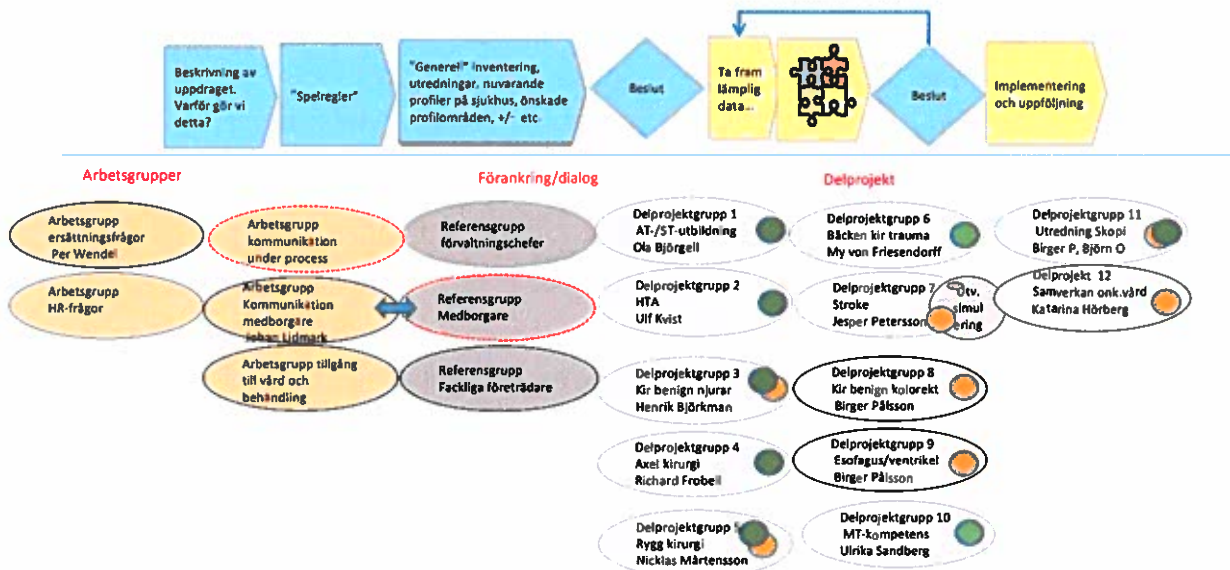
Beskrivning av uppdraget. Varför gör vi detta?

"Spelregler"

"Generell" inventering, utredningar, nuvarande profiler på sjukhus, önskade profilområden, +/- etc.

Beslut

Ta fram lämplig data...

Beslut

Implementering och uppföljning

Arbetsgrupper

Förankring/dialog

Delprojekt

Arbetsgrupp ersättningsfrågor Per Wendel

Arbetsgrupp kommunikation under process

Referensgrupp förvaltningschefer

Arbetsgrupp HR-frågor

Arbetsgrupp Kommunikation medborgare Johan Lidmark

Referensgrupp Medborgare

Arbetsgrupp tillgång till vård och behandling

Referensgrupp Fackliga företrädare

Delprojektgrupp 1 AT-/ST-utbildning Ola Björgell

Delprojektgrupp 2 HTA Ulf Kvist

Delprojektgrupp 3 Kir benign njurar Henrik Björkman

Delprojektgrupp 4 Axel kirurgi Richard Frobell

Delprojektgrupp 5 Rygg kirurgi Nicklas Mårtensson

Delprojektgrupp 6 Bäcken kir trauma My von Friesendorff

Delprojektgrupp 7 Stroke Jesper Petersson

Utv. simul ering

Delprojektgrupp 8 Kir benign kolorekt Birger Pålsson

Delprojektgrupp 9 Esofagus/ventrikel Birger Pålsson

Delprojektgrupp 10 MT-kompetens Ulrika Sandberg

Delprojektgrupp 11 Utredning Skopi Birger P, Björn O

Delprojekt 12 Samverkan onk.vård Katarina Hörberg